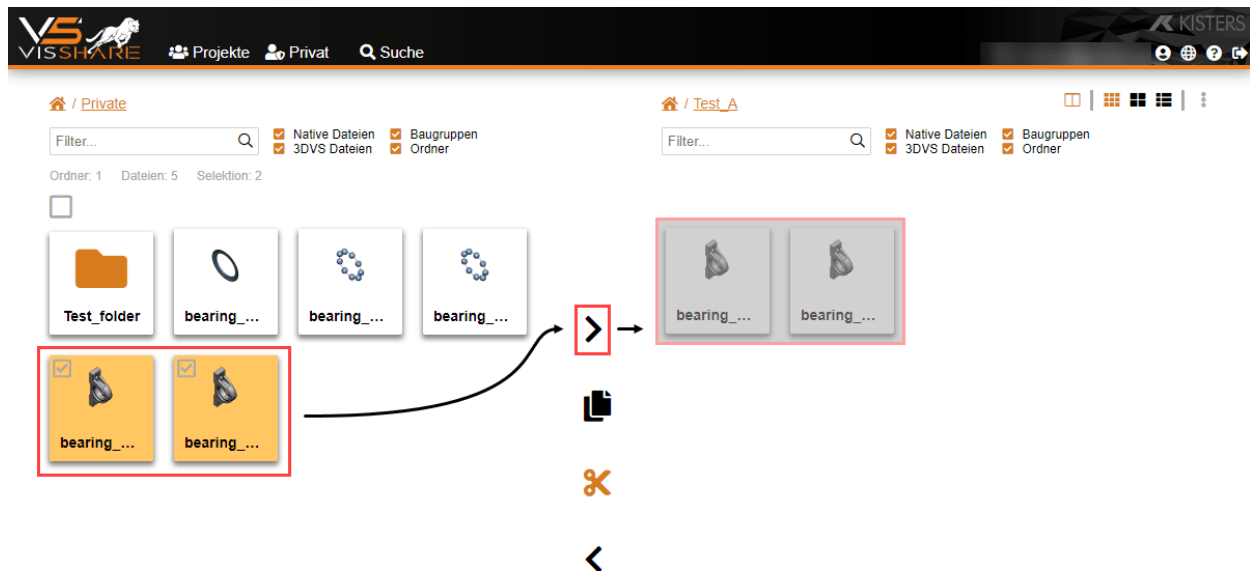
VS VISSHARE Projekte Privat Suche

KISTERS

/ Private

Filter...

Native Dateien Baugruppen
3DVS Dateien Ordner

Ordner: 1 Dateien: 5 Selektion: 2

Test_folder
bearing_...
bearing_...
bearing_...
bearing_...
bearing_...

/ Test_A

Filter...

Native Dateien Baugruppen
3DVS Dateien Ordner

bearing_...
bearing_...